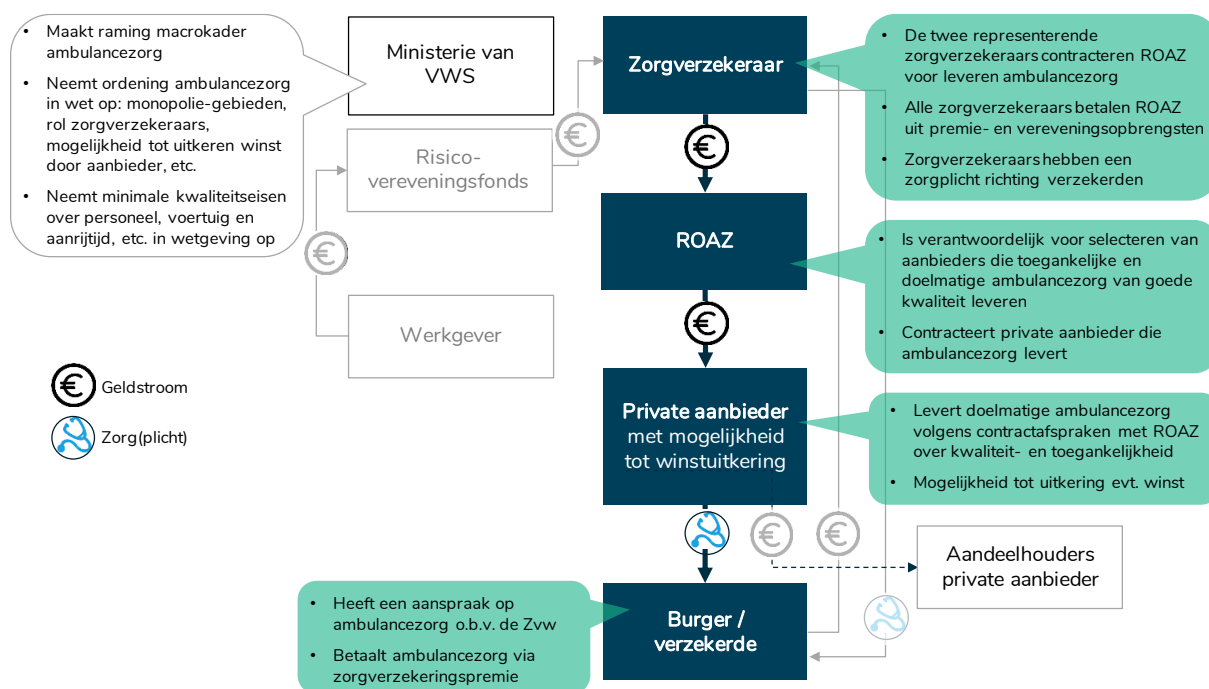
- Maakt raming macrokader ambulancezorg
- Neemt ordening ambulancezorg in wet op: monopolie-gebieden, rol zorgverzekeraars, mogelijkheid tot uitkeren winst door aanbieder, etc.
- Neemt minimale kwaliteitseisen over personeel, voertuig en aanrijtijd, etc. in wetgeving op

Ministerie van VWS

Risico-vereveningsfonds

Werkgever

Geldstroom

Zorg(plicht)

Zorgverzekeraar

ROAZ

Private aanbieder met mogelijkheid tot winstuitkering

Burger / verzekerde

- De twee representerende zorgverzekeraars contracteren ROAZ voor leveren ambulancezorg
- Alle zorgverzekeraars betalen ROAZ uit premie- en vereveningsopbrengsten
- Zorgverzekeraars hebben een zorgplicht richting verzekerden

- Is verantwoordelijk voor selecteren van aanbieders die toegankelijke en doelmatige ambulancezorg van goede kwaliteit leveren
- Contracteert private aanbieder die ambulancezorg levert

- Levert doelmatige ambulancezorg volgens contractafspraken met ROAZ over kwaliteit- en toegankelijkheid
- Mogelijkheid tot uitkering evt. winst

Aandeelhouders private aanbieder

- Heeft een aanspraak op ambulancezorg o.b.v. de Zvw
- Betaalt ambulancezorg via zorgverzekeringspremie